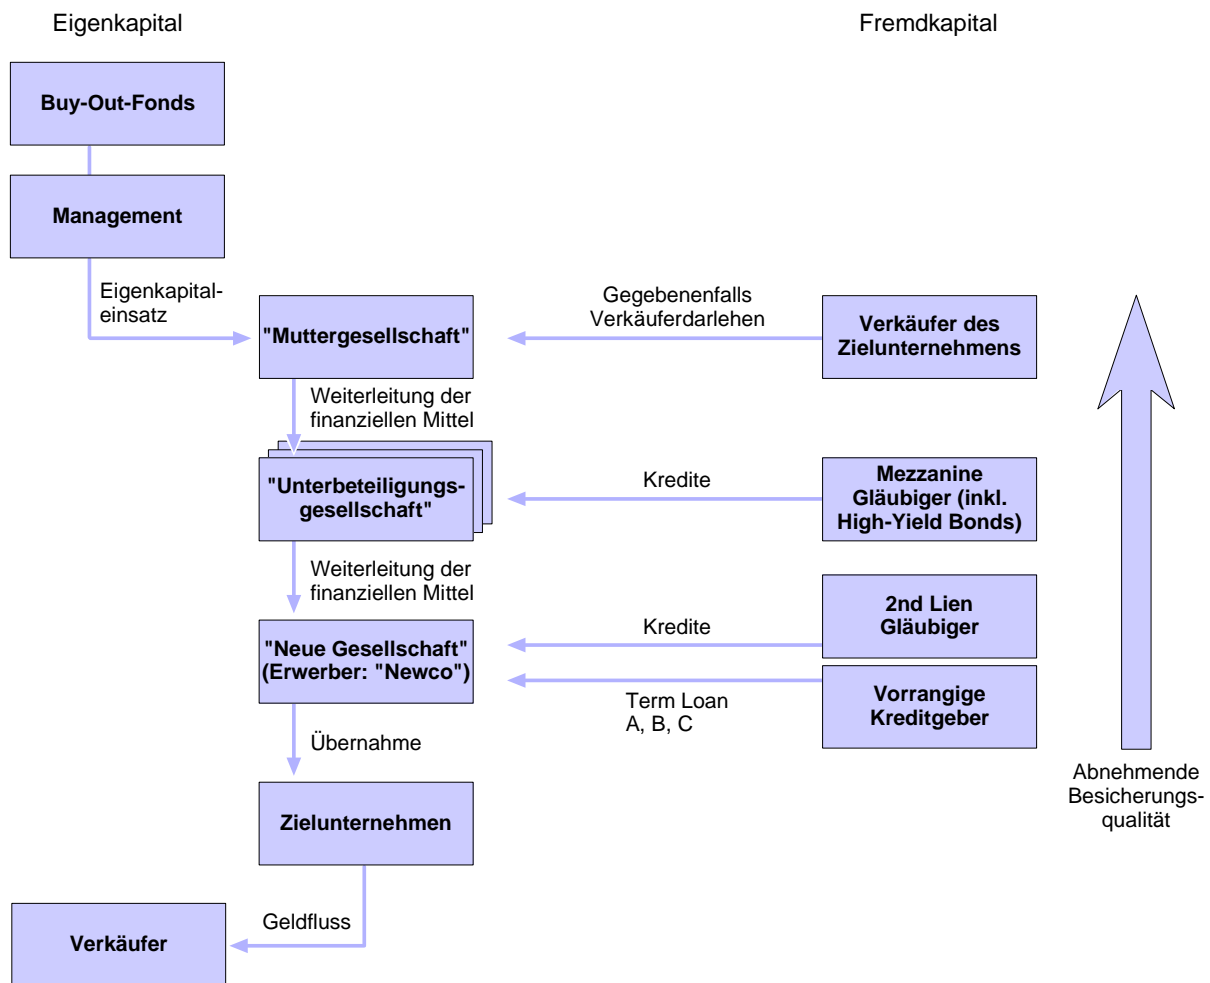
Eigenkapital

Fremdkapital

Buy-Out-Fonds

Management

Eigenkapitaleinsatz

"Muttergesellschaft"

Gegebenenfalls Verkäuferdarlehen

Verkäufer des Zielunternehmens

Weiterleitung der finanziellen Mittel

"Unterbeteiligungsgesellschaft"

Kredite

Mezzanine Gläubiger (inkl. High-Yield Bonds)

Weiterleitung der finanziellen Mittel

"Neue Gesellschaft" (Erwerber: "Newco")

Kredite

2nd Lien Gläubiger

Term Loan A, B, C

Vorrangige Kreditgeber

Übernahme

Zielunternehmen

Abnehmende Besicherungsqualität

Geldfluss

Verkäufer